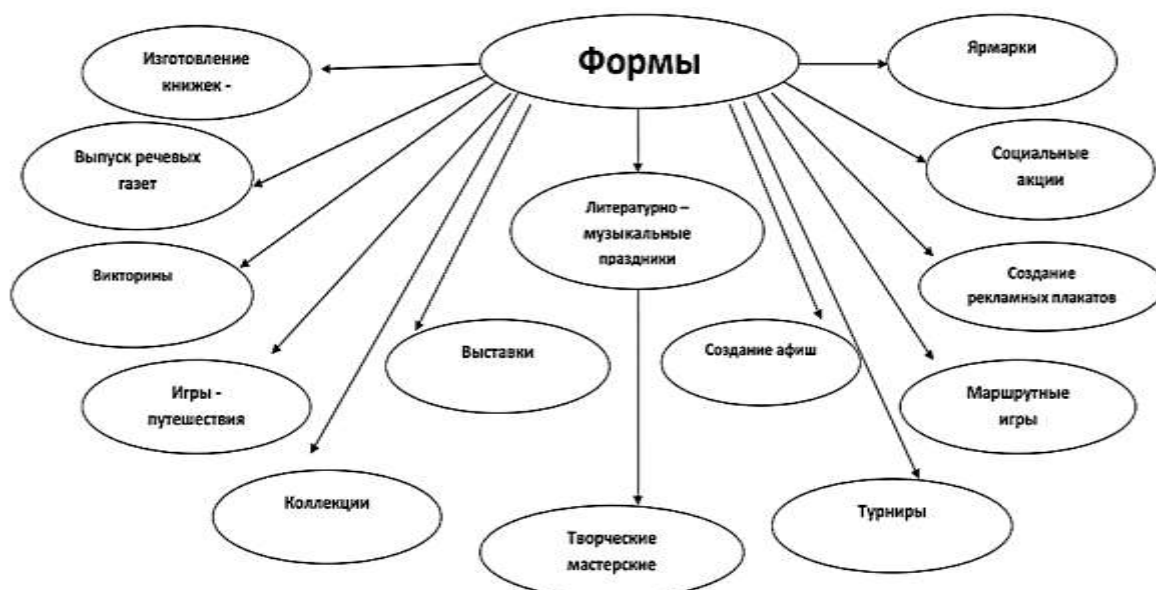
Формы

Изготовление книжек -

Ярмарки

Выпуск речевых газет

Социальные акции

Литературно – музыкальные праздники

Викторины

Создание рекламных плакатов

Выставки

Создание афиш

Игры - путешествия

Маршрутные игры

Коллекции

Турниры

Творческие мастерские